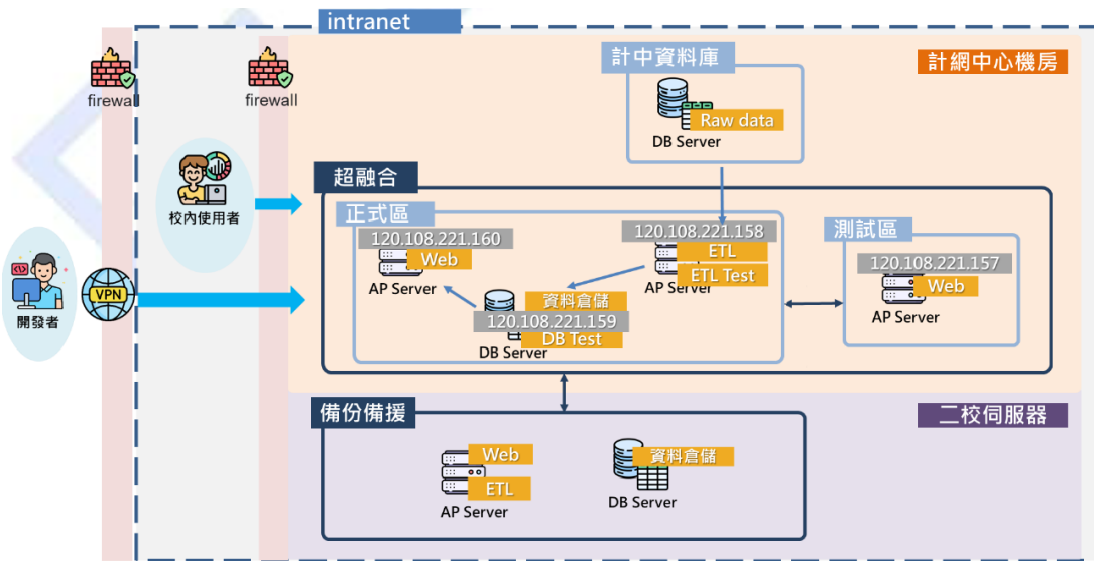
intranet

firewall

firewall

計中資料庫

計網中心機房

Raw data

DB Server

校內使用者

超融合

正式區

120.108.221.160

Web

AP Server

120.108.221.158

ETL

ETL Test

AP Server

測試區

120.108.221.157

Web

AP Server

VPN

開發者

資料倉儲

120.108.221.159

DB Test

DB Server

備份備援

二校伺服器

Web

ETL

AP Server

資料倉儲

DB Server